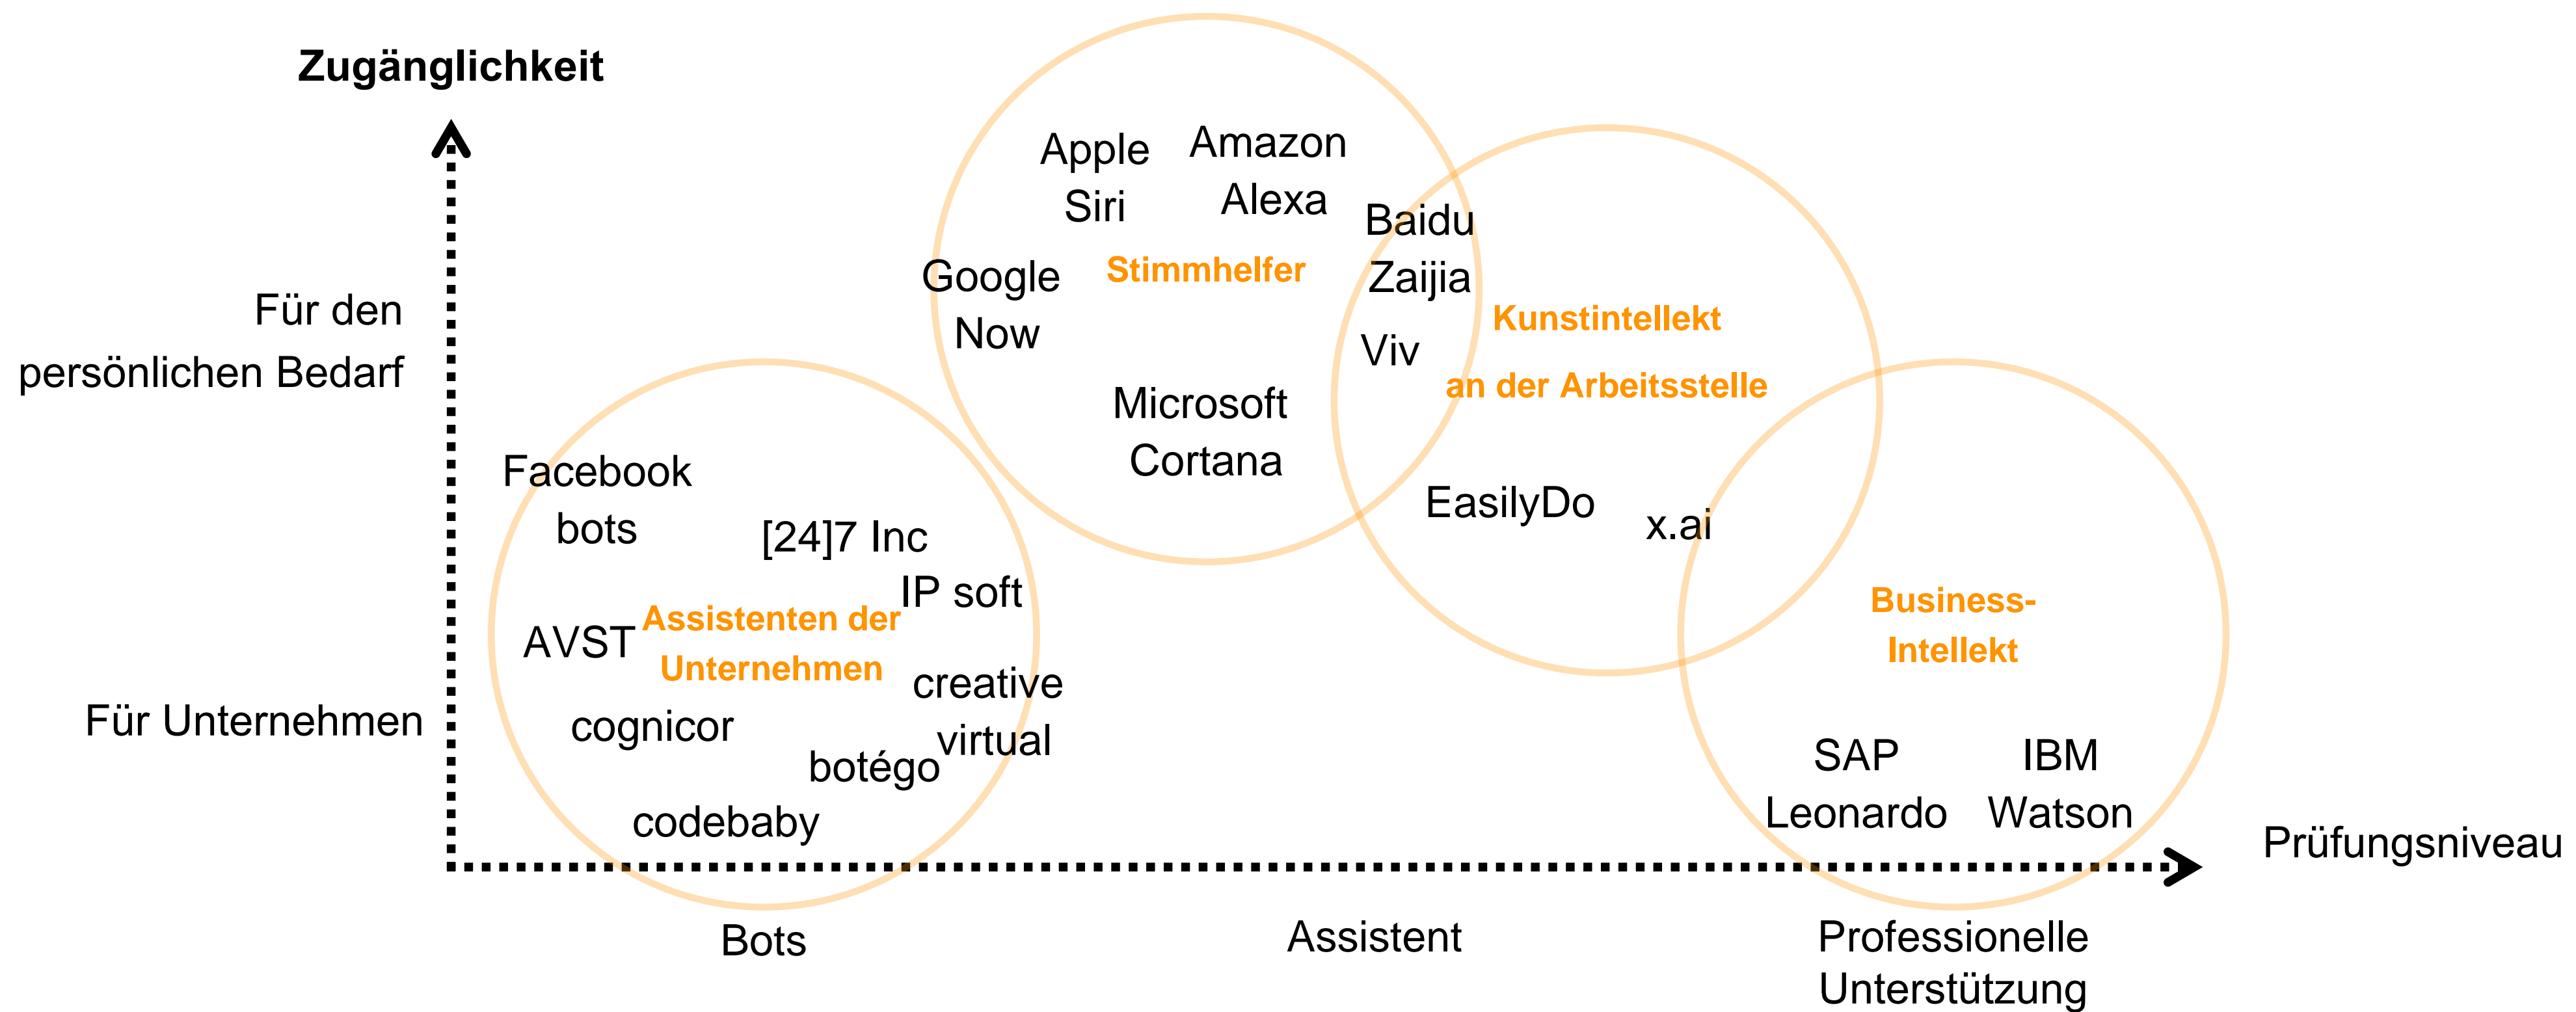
Zugänglichkeit

Für den persönlichen Bedarf

Für Unternehmen

Apple Siri

Amazon Alexa

Google Now

Stimmhelfer

Microsoft Cortana

Baidu Zaijia

Viv

Kunstintellekt an der Arbeitsstelle

EasilyDo

x.ai

Facebook bots

[24]7 Inc

IP soft

AVST

Assistenten der Unternehmen

creative virtual

cognicor

botégo

codebaby

Business-Intellekt

SAP Leonardo

IBM Watson

Prüfungsniveau

Bots

Assistent

Professionelle Unterstützung